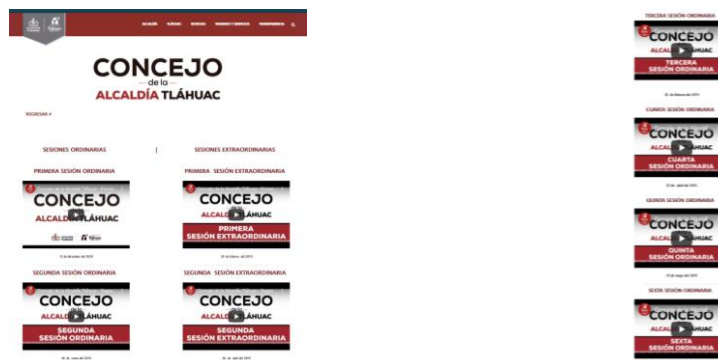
ALCALDÍA TLÁHUAC SERVICIOS TRÁMITES Y SERVICIOS TRANSPARENCIA

CONCEJO
de la
ALCALDÍA TLÁHUAC

REGRESAR

SESIONES ORDINARIAS

PRIMERA SESIÓN ORDINARIA

CONCEJO
ALCALDÍA TLÁHUAC

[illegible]

SEGUNDA SESIÓN ORDINARIA

CONCEJO
ALCALDÍA TLÁHUAC
SEGUNDA
SESIÓN ORDINARIA

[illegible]

SESIONES EXTRAORDINARIAS

PRIMERA SESIÓN EXTRAORDINARIA

CONCEJO
ALCALDÍA TLÁHUAC
PRIMERA
SESIÓN EXTRAORDINARIA

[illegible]

SEGUNDA SESIÓN EXTRAORDINARIA

CONCEJO
ALCALDÍA TLÁHUAC
SEGUNDA
SESIÓN EXTRAORDINARIA

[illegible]

TERCERA SESIÓN ORDINARIA

CONCEJO
ALCALDÍA TLÁHUAC
TERCERA
SESIÓN ORDINARIA

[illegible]

CUARTA SESIÓN ORDINARIA

CONCEJO
ALCALDÍA TLÁHUAC
CUARTA
SESIÓN ORDINARIA

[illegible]

QUINTA SESIÓN ORDINARIA

CONCEJO
ALCALDÍA TLÁHUAC
QUINTA
SESIÓN ORDINARIA

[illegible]

SEXTA SESIÓN ORDINARIA

CONCEJO
ALCALDÍA TLÁHUAC
SEXTA
SESIÓN ORDINARIA